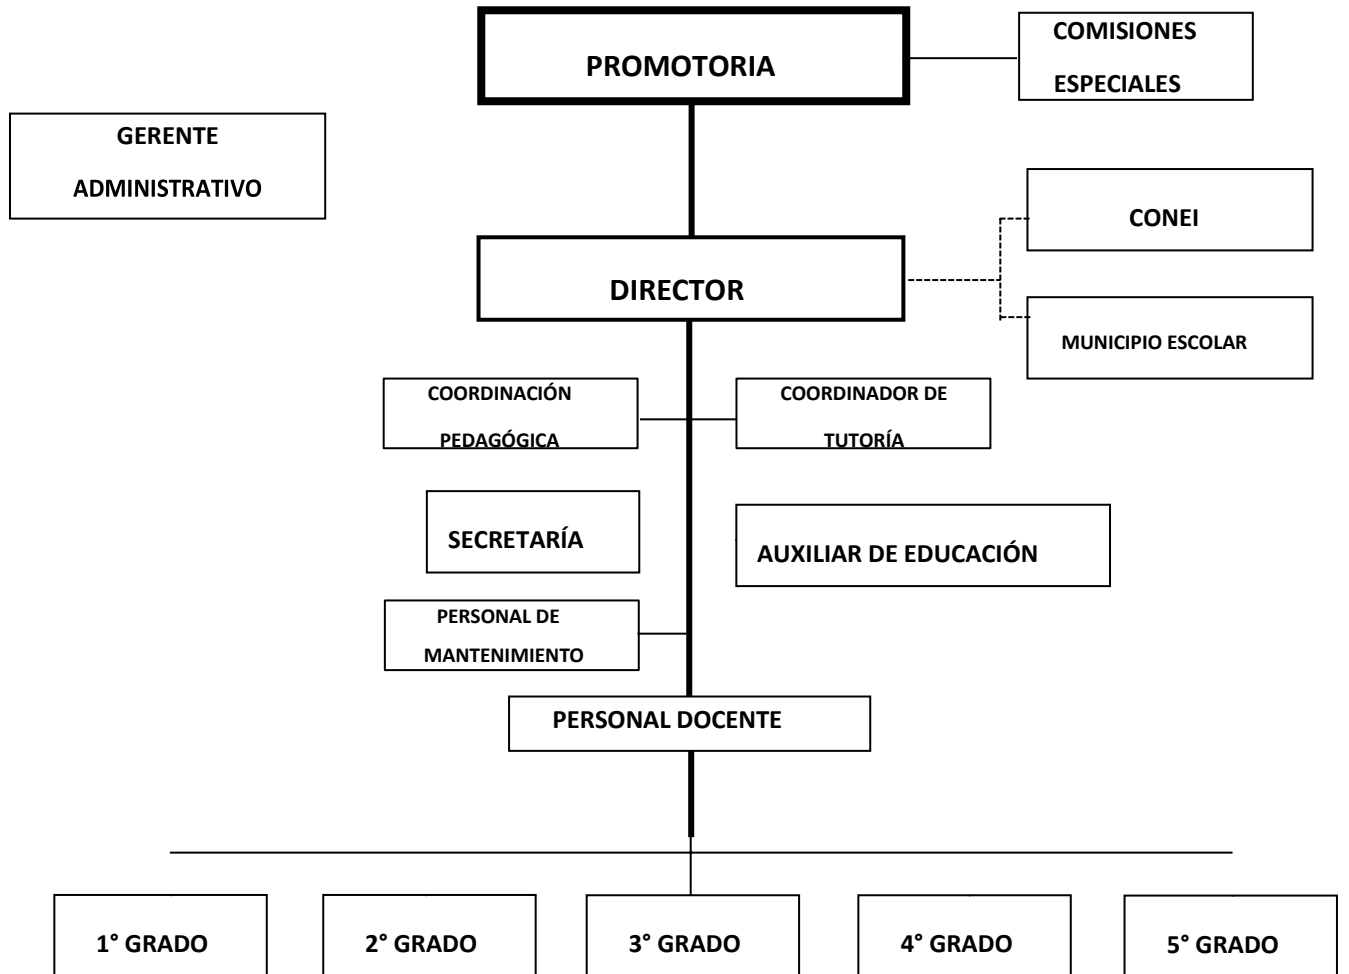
PROMOTORIA

COMISIONES ESPECIALES

GERENTE ADMINISTRATIVO

CONEI

DIRECTOR

MUNICIPIO ESCOLAR

COORDINACIÓN PEDAGÓGICA

COORDINADOR DE TUTORÍA

SECRETARÍA

AUXILIAR DE EDUCACIÓN

PERSONAL DE MANTENIMIENTO

PERSONAL DOCENTE

1° GRADO

2° GRADO

3° GRADO

4° GRADO

5° GRADO